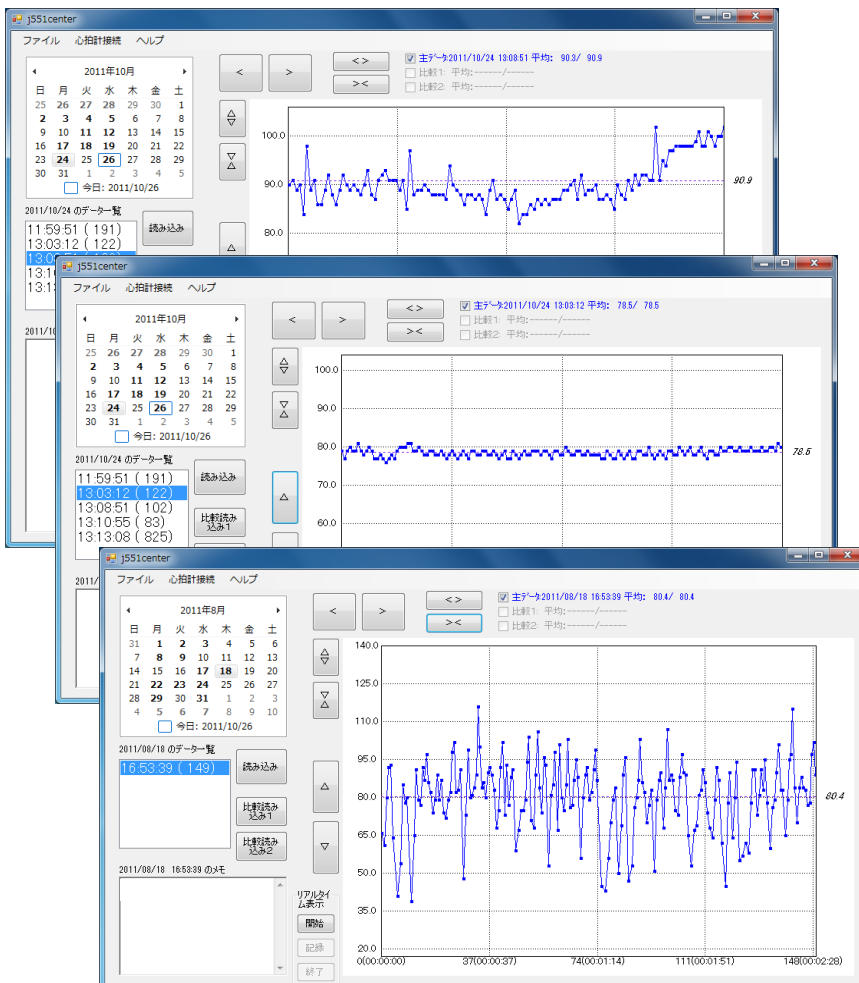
j551center
ファイル 心拍計接続 ヘルプ
2011年10月
日 月 火 水 木 金 土
25 26 27 28 29 30 1
2 3 4 5 6 7 8
9 10 11 12 13 14 15
16 17 18 19 20 21 22
23 24 25 26 27 28 29
30 31 1 2 3 4 5
今日: 2011/10/26
2011/10/24 のデータ一覧
11:59:51 ( 191)
13:03:12 ( 122)
13:0
13:1
13:1
読み込み
2011/1
< > <> ><
主データ2011/10/24 13:08:51 平均: 90.3/ 90.9
比較1: 平均:------/------
比較2: 平均:------/------
100.0
90.0
80.0
90.9

j551center
ファイル 心拍計接続 ヘルプ
2011年10月
日 月 火 水 木 金 土
25 26 27 28 29 30 1
2 3 4 5 6 7 8
9 10 11 12 13 14 15
16 17 18 19 20 21 22
23 24 25 26 27 28 29
30 31 1 2 3 4 5
今日: 2011/10/26
2011/10/24 のデータ一覧
11:59:51 ( 191)
13:03:12 ( 122)
13:08:51 ( 102)
13:10:55 ( 83)
13:13:08 ( 825)
読み込み
比較読み込み1
< > <> ><
主データ2011/10/24 13:03:12 平均: 78.5/ 78.5
比較1: 平均:------/------
比較2: 平均:------/------
100.0
90.0
80.0
70.0
60.0
78.5

j551center
ファイル 心拍計接続 ヘルプ
2011年8月
日 月 火 水 木 金 土
31 1 2 3 4 5 6
7 8 9 10 11 12 13
14 15 16 17 18 19 20
21 22 23 24 25 26 27
28 29 30 31 1 2 3
4 5 6 7 8 9 10
今日: 2011/10/26
2011/08/18 のデータ一覧
16:53:39 ( 149)
読み込み
比較読み込み1
比較読み込み2
2011/08/18 16:53:39 のメモ
リアルタイム表示
開始
記録
終了
< > <> ><
主データ2011/08/18 16:53:39 平均: 80.4/ 80.4
比較1: 平均:------/------
比較2: 平均:------/------
140.0
125.0
110.0
95.0
80.0
65.0
50.0
35.0
20.0
80.4
0(00:00:00) 37(00:00:37) 74(00:01:14) 111(00:01:51) 148(00:02:28)